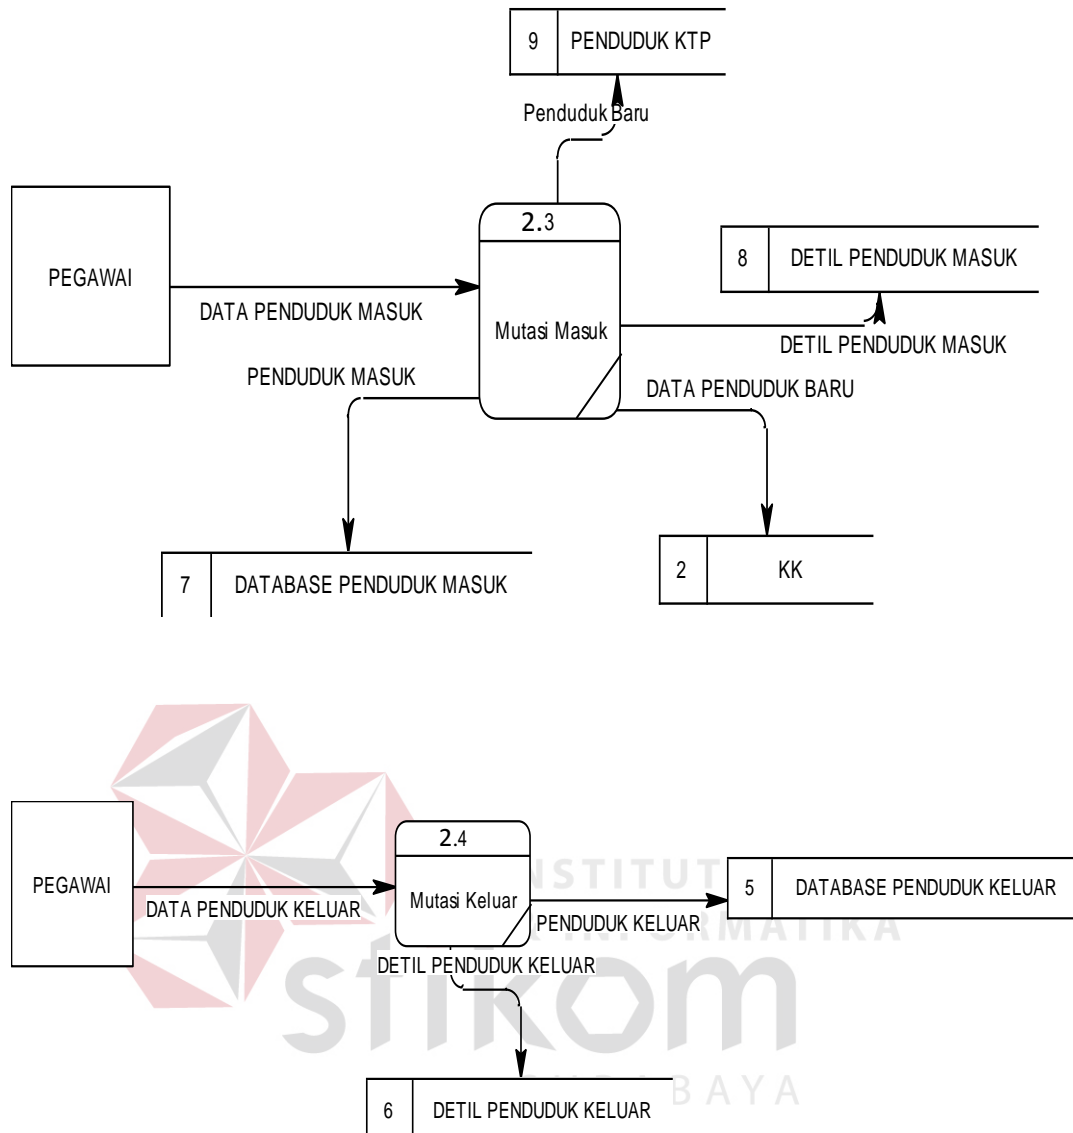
9 PENDUDUK KTP

Penduduk Baru

PEGAWAI

DATA PENDUDUK MASUK

2.3

Mutasi Masuk

8 DETIL PENDUDUK MASUK

DETIL PENDUDUK MASUK

PENDUDUK MASUK

DATA PENDUDUK BARU

7 DATABASE PENDUDUK MASUK

2 KK

PEGAWAI

DATA PENDUDUK KELUAR

2.4

Mutasi Keluar

INSTITUT

5 DATABASE PENDUDUK KELUAR

PENDUDUK KELUAR

INFORMATIKA

DETIL PENDUDUK KELUAR

stikom

6 DETIL PENDUDUK KELUAR

SURABAYA